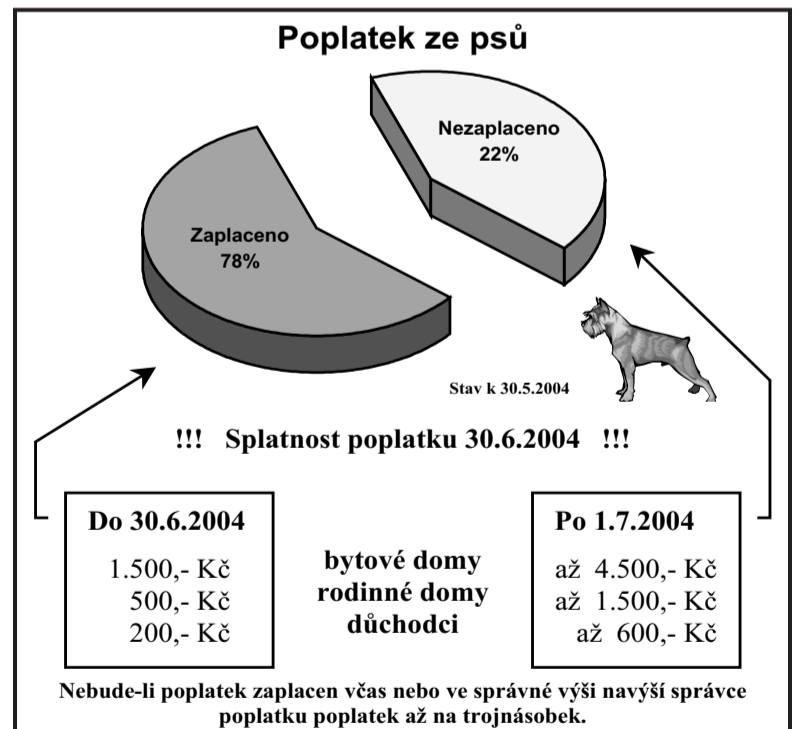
Poplatek ze psů

Nezaplaceno
22%

Zaplaceno
78%

Stav k 30.5.2004

!!! Splatnost poplatku 30.6.2004 !!!

Do 30.6.2004

1.500,- Kč
500,- Kč
200,- Kč

bytové domy
rodinné domy
důchodci

Po 1.7.2004

až 4.500,- Kč
až 1.500,- Kč
až 600,- Kč

Nebude-li poplatek zaplacen včas nebo ve správné výši navýší správce poplatku poplatek až na trojnásobek.